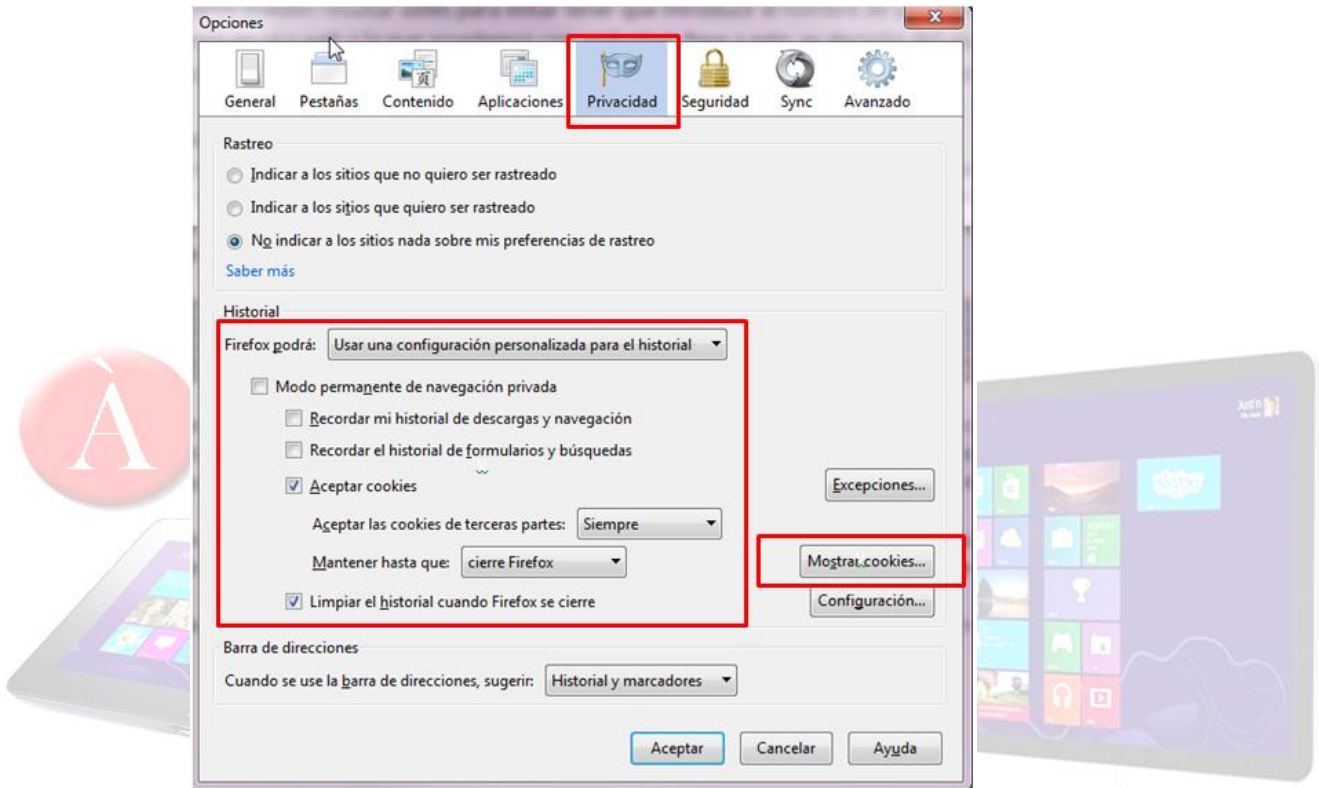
Opciones

General Pestañas Contenido Aplicaciones Privacidad Seguridad Sync Avanzado

Rastreo

Indicar a los sitios que no quiero ser rastreado

Indicar a los sitios que quiero ser rastreado

No indicar a los sitios nada sobre mis preferencias de rastreo

Saber más

Historial

Firefox podrá: Usar una configuración personalizada para el historial

Modo permanente de navegación privada

Recordar mi historial de descargas y navegación

Recordar el historial de formularios y búsquedas

Aceptar cookies

Excepciones...

Aceptar las cookies de terceras partes: Siempre

Mantener hasta que: cierre Firefox

Mostrar cookies...

Limpiar el historial cuando Firefox se cierre

Configuración...

Barra de direcciones

Cuando se use la barra de direcciones, sugerir: Historial y marcadores

Aceptar Cancelar Ayuda

À